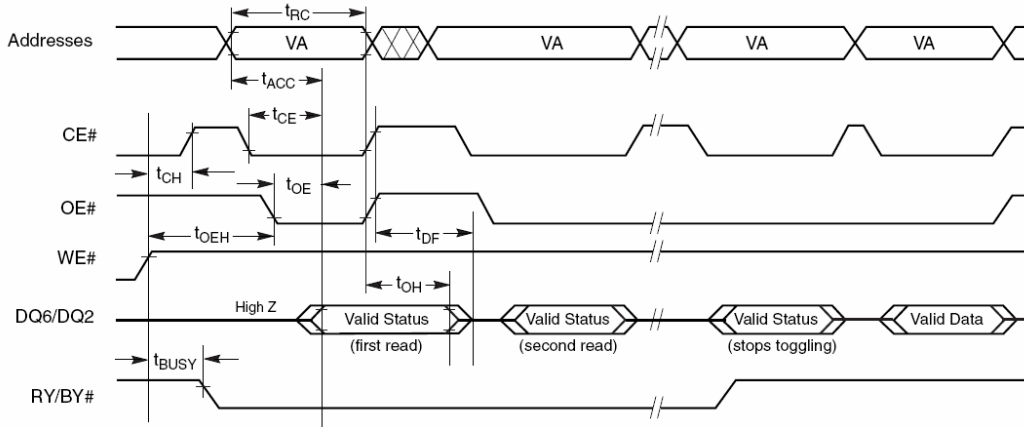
$t_{RC}$

Addresses

VA

VA

VA

VA

$t_{ACC}$

$t_{CE}$

CE#

$t_{CH}$

$t_{OE}$

OE#

$t_{OEH}$

$t_{DF}$

WE#

$t_{OH}$

High Z

DQ6/DQ2

Valid Status

(first read)

Valid Status

(second read)

Valid Status

(stops toggling)

Valid Data

$t_{BUSY}$

RY/BY#